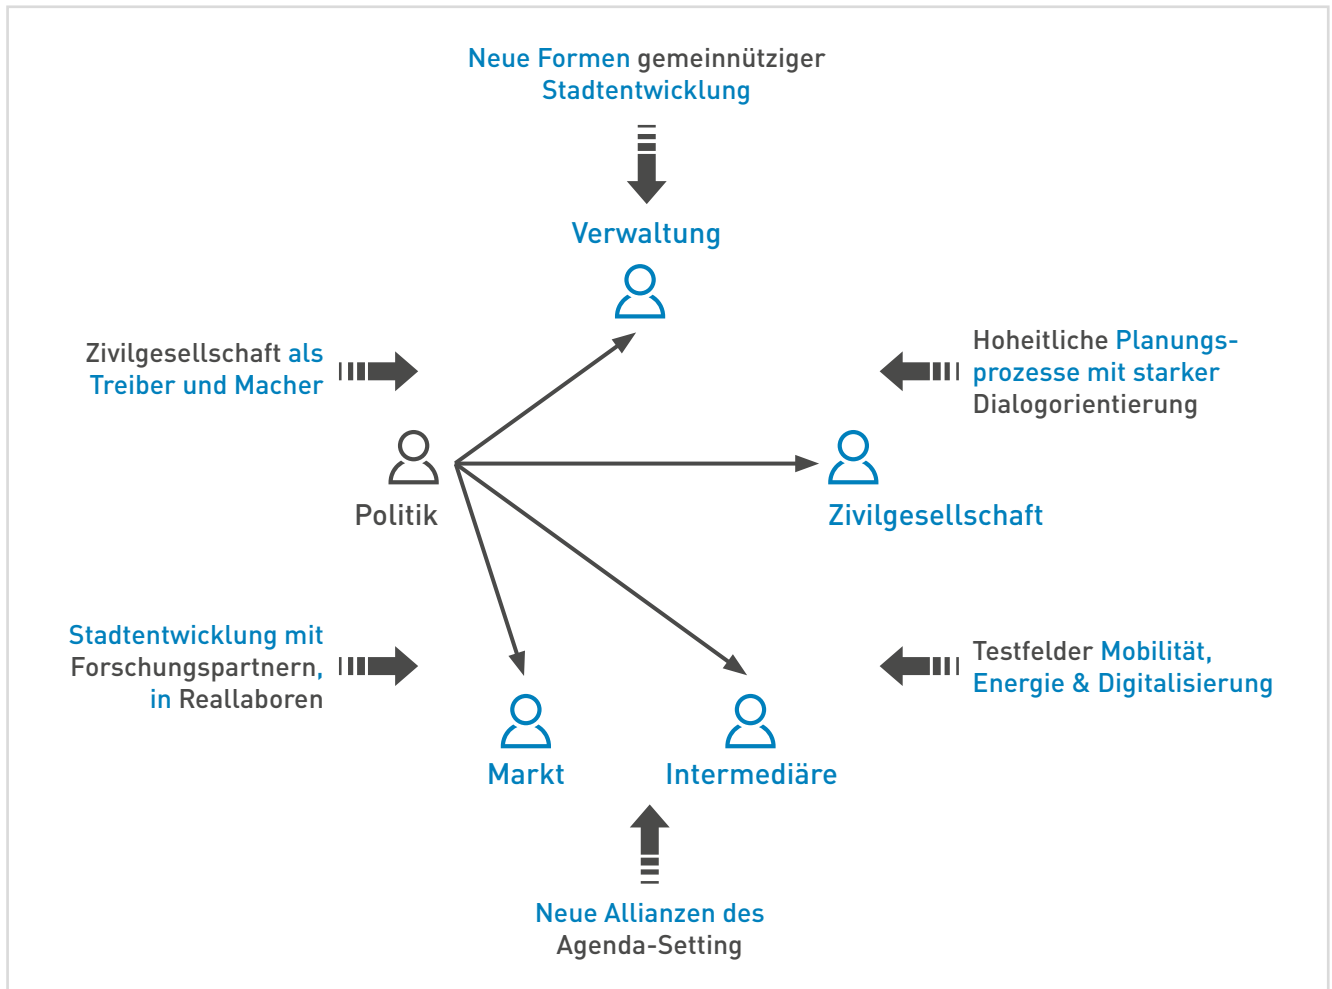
Neue Formen gemeinnütziger Stadtentwicklung

Verwaltung

Zivilgesellschaft als Treiber und Macher

Hoheitliche Planungsprozesse mit starker Dialogorientierung

Politik

Zivilgesellschaft

Stadtentwicklung mit Forschungspartnern, in Reallaboren

Testfelder Mobilität, Energie & Digitalisierung

Markt

Intermediäre

Neue Allianzen des Agenda-Setting